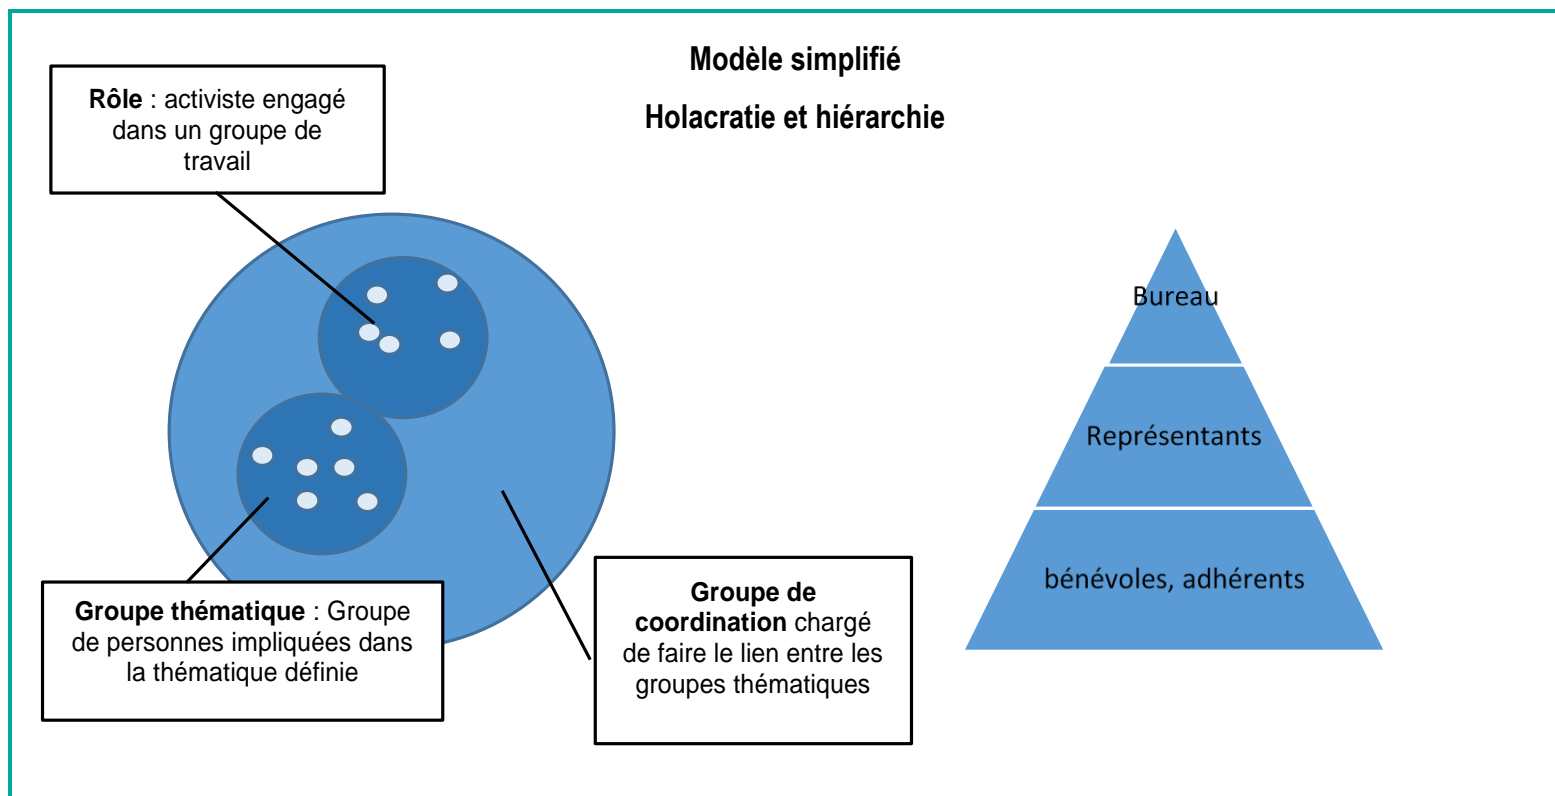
Modèle simplifié

Holacratie et hiérarchie

**Rôle** : activiste engagé dans un groupe de travail

**Groupe thématique** : Groupe de personnes impliquées dans la thématique définie

**Groupe de coordination** chargé de faire le lien entre les groupes thématiques

Bureau

Représentants

bénévoles, adhérents